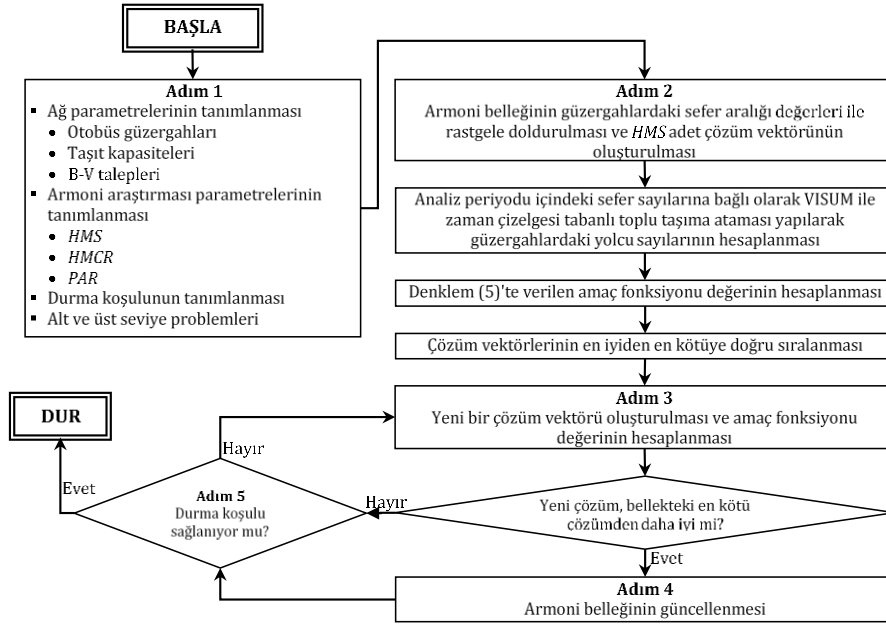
BAŞLA

Adım 1
- Ağ parametrelerinin tanımlanması
  - Otobüs güzergahları
  - Taşıt kapasiteleri
  - B-V talepleri
- Armoni araştırması parametrelerinin tanımlanması
  - $HMS$
  - $HMCR$
  - $PAR$
- Durma koşulunun tanımlanması
- Alt ve üst seviye problemleri

Adım 2
Armoni belleğinin güzergahlardaki sefer aralığı değerleri ile rastgele doldurulması ve $HMS$ adet çözüm vektörünün oluşturulması

Analiz periyodu içindeki sefer sayılarına bağlı olarak VISUM ile zaman çizelgesi tabanlı toplu taşıma ataması yapılarak güzergahlardaki yolcu sayılarının hesaplanması

Denklem (5)'te verilen amaç fonksiyonu değerinin hesaplanması

Çözüm vektörlerinin en iyiden en kötüye doğru sıralanması

Adım 3
Yeni bir çözüm vektörü oluşturulması ve amaç fonksiyonu değerinin hesaplanması

Yeni çözüm, bellekteki en kötü çözümden daha iyi mi?

Hayır

Evet

Adım 4
Armoni belleğinin güncellenmesi

Adım 5
Durma koşulu sağlanıyor mu?

Hayır

Evet

DUR